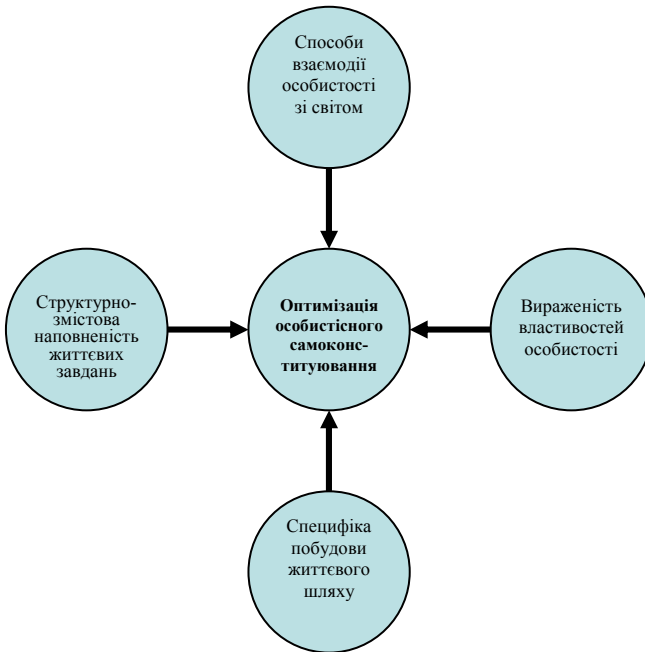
Способи взаємодії особистості зі світом

Структурно-змістова наповненість життєвих завдань

Оптимізація особистісного самоконституювання

Вираженість властивостей особистості

Специфіка побудови життєвого шляху